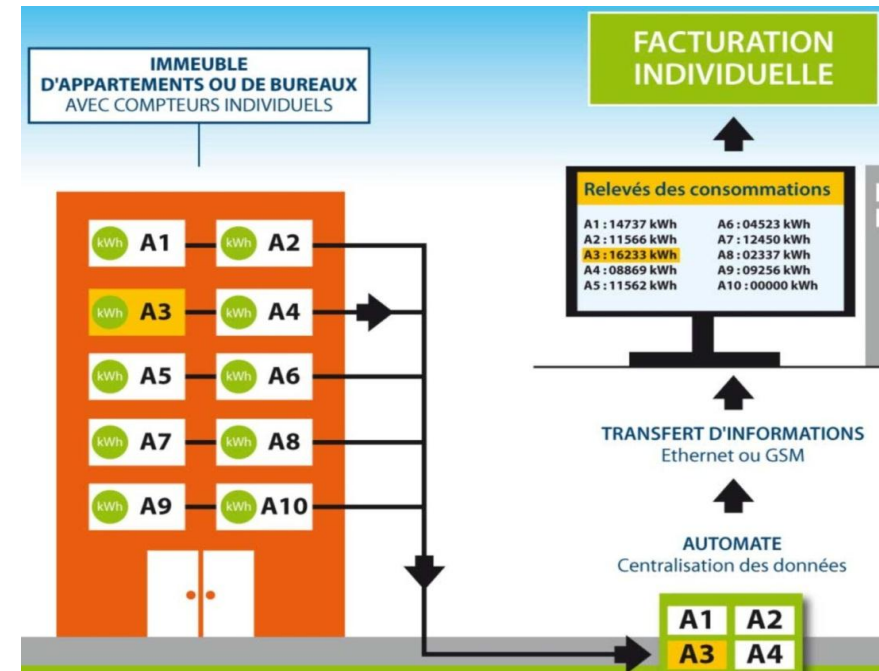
IMMEUBLE
D'APPARTEMENTS OU DE BUREAUX
AVEC COMPTEURS INDIVIDUELS

FACTURATION
INDIVIDUELLE

kWh A1 kWh A2
kWh A3 kWh A4
kWh A5 kWh A6
kWh A7 kWh A8
kWh A9 kWh A10

Relevés des consommations

A1 : 14737 kWh
A2 : 11566 kWh
A3 : 16233 kWh
A4 : 08869 kWh
A5 : 11562 kWh

A6 : 04523 kWh
A7 : 12450 kWh
A8 : 02337 kWh
A9 : 09256 kWh
A10 : 00000 kWh

TRANSFERT D'INFORMATIONS
Ethernet ou GSM

AUTOMATE
Centralisation des données

A1 A2
A3 A4